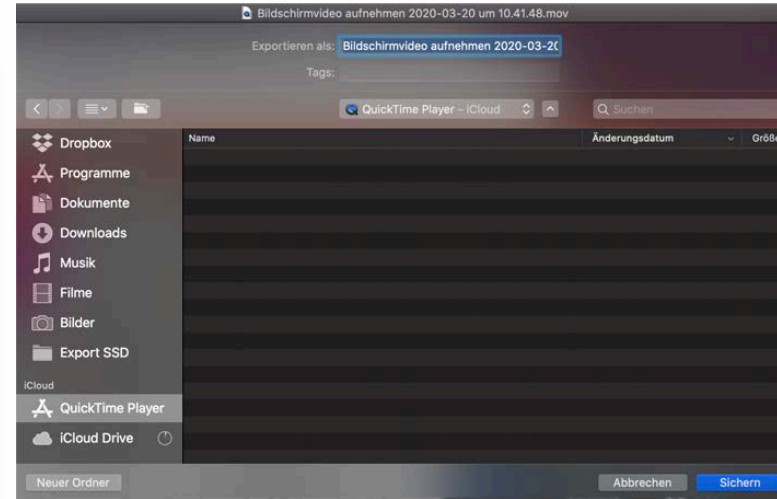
Bildschirmvideo aufnehmen 2020-03-20 um 10.41.48.mov

Exportieren als: Bildschirmvideo aufnehmen 2020-03-2(

Tags:

QuickTime Player – iCloud

Suchen

Dropbox
Programme
Dokumente
Downloads
Musik
Filme
Bilder
Export SSD
iCloud
QuickTime Player
iCloud Drive

| Name | Änderungsdatum | Größe |
|---|---|---|

Neuer Ordner

Abbrechen

Sichern